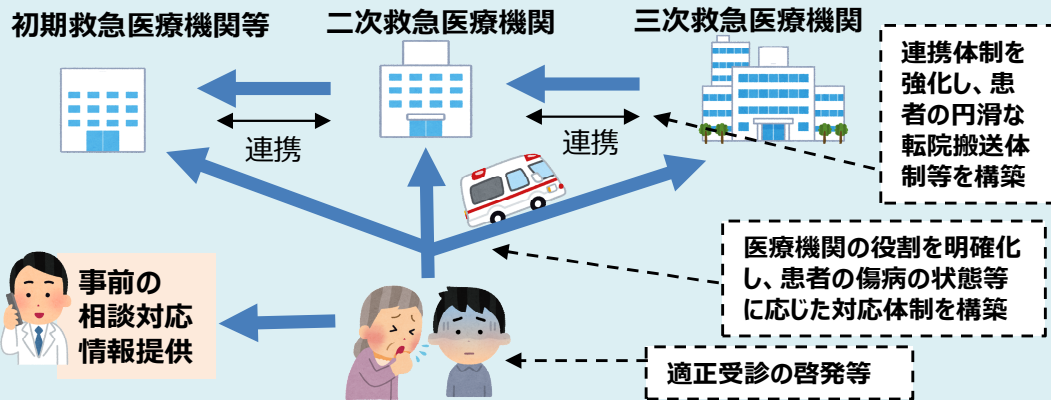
初期救急医療機関等

二次救急医療機関

三次救急医療機関

連携体制を強化し、患者の円滑な転院搬送体制等を構築

連携

連携

医療機関の役割を明確化し、患者の傷病の状態等に応じた対応体制を構築

事前の相談対応情報提供

適正受診の啓発等